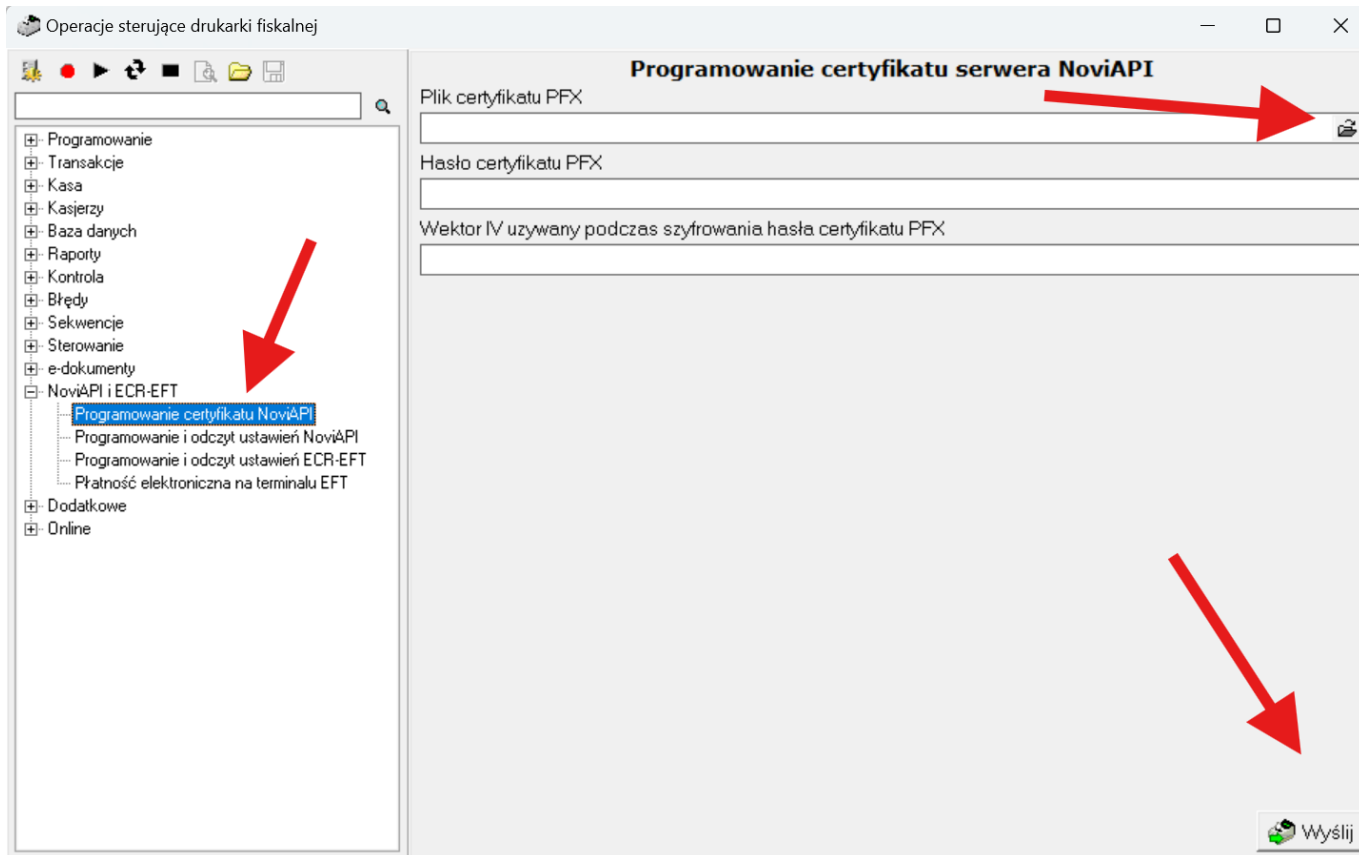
Operacje sterujące drukarki fiskalnej

Programowanie
Transakcje
Kasa
Kasjerzy
Baza danych
Raporty
Kontrola
Błędy
Sekwencje
Sterowanie
e-dokumenty
NoviAPI i ECR-EFT
Programowanie certyfikatu NoviAPI
Programowanie i odczyt ustawień NoviAPI
Programowanie i odczyt ustawień ECR-EFT
Płatność elektroniczna na terminalu EFT
Dodatkowe
Online

Programowanie certyfikatu serwera NoviAPI

Plik certyfikatu PFX

Hasło certyfikatu PFX

Wektor IV uzywany podczas szyfrowania hasła certyfikatu PFX

Wyślij